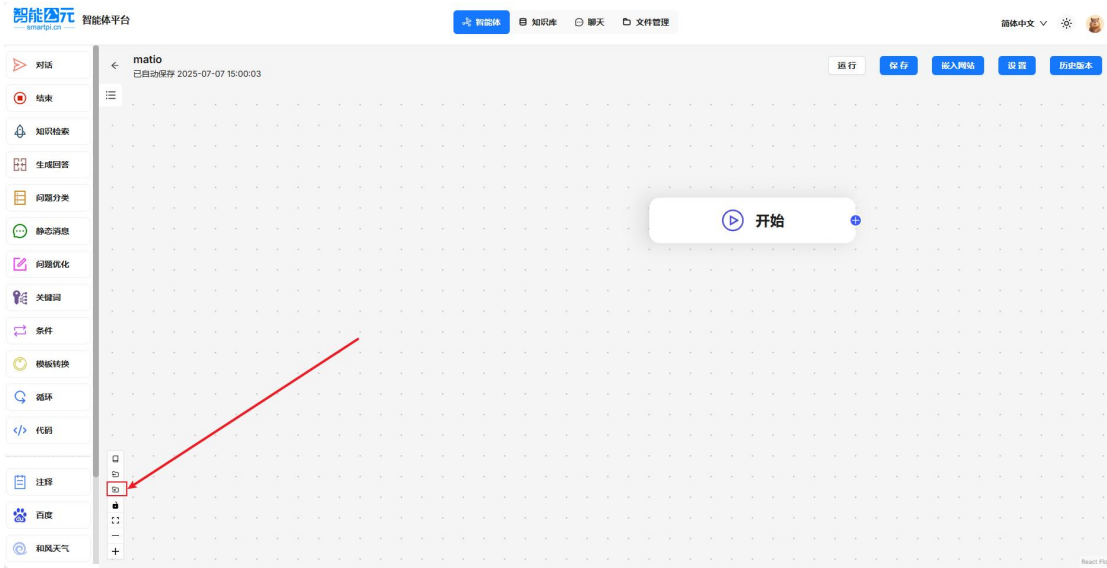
智能π元
smartpi.cn
智能体平台

智能体
知识库
聊天
文件管理

简体中文

对话
结束
知识检索
生成回答
问题分类
静态消息
问题优化
关键词
条件
模板转换
循环
代码
注释
百度
和风天气

matio
已自动保存 2025-07-07 15:00:03

运行
保存
嵌入网站
设置
历史版本

开始

React Flow